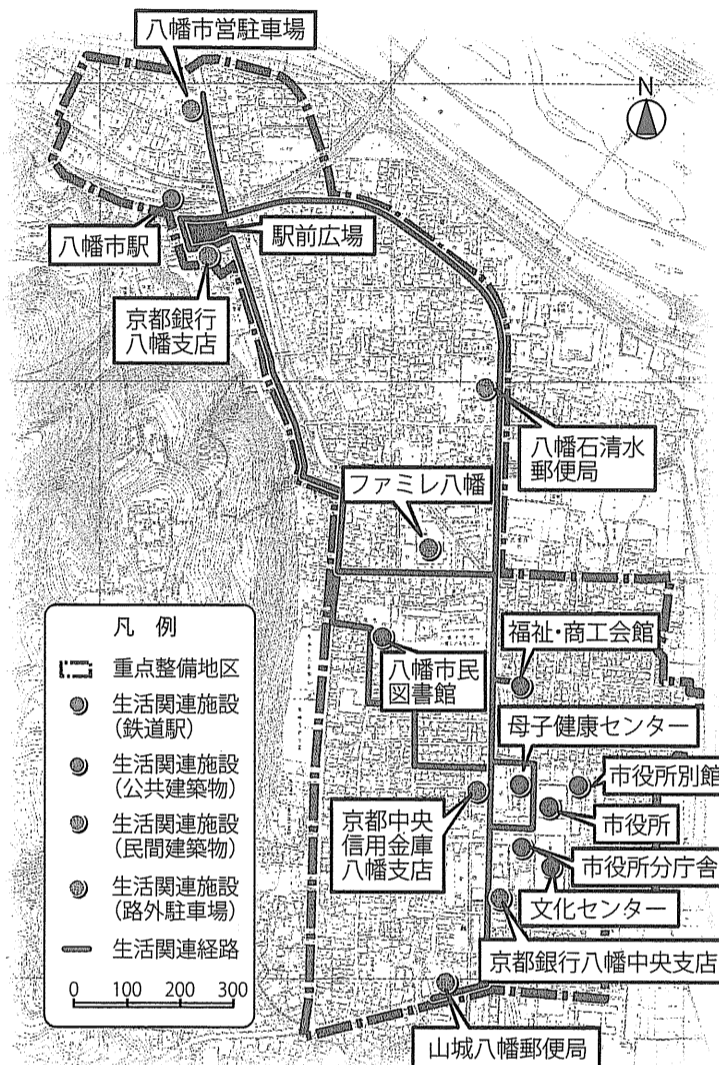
八幡市営駐車場

N

八幡市駅

駅前広場

京都銀行
八幡支店

八幡石清水
郵便局

ファミレ八幡

凡　例

重点整備地区

生活関連施設
(鉄道駅)

生活関連施設
(公共建築物)

生活関連施設
(民間建築物)

生活関連施設
(路外駐車場)

生活関連経路

0　100　200　300

福祉・商工会館

八幡市民
図書館

母子健康センター

市役所別館

京都中央
信用金庫
八幡支店

市役所

市役所分庁舎

文化センター

京都銀行八幡中央支店

山城八幡郵便局